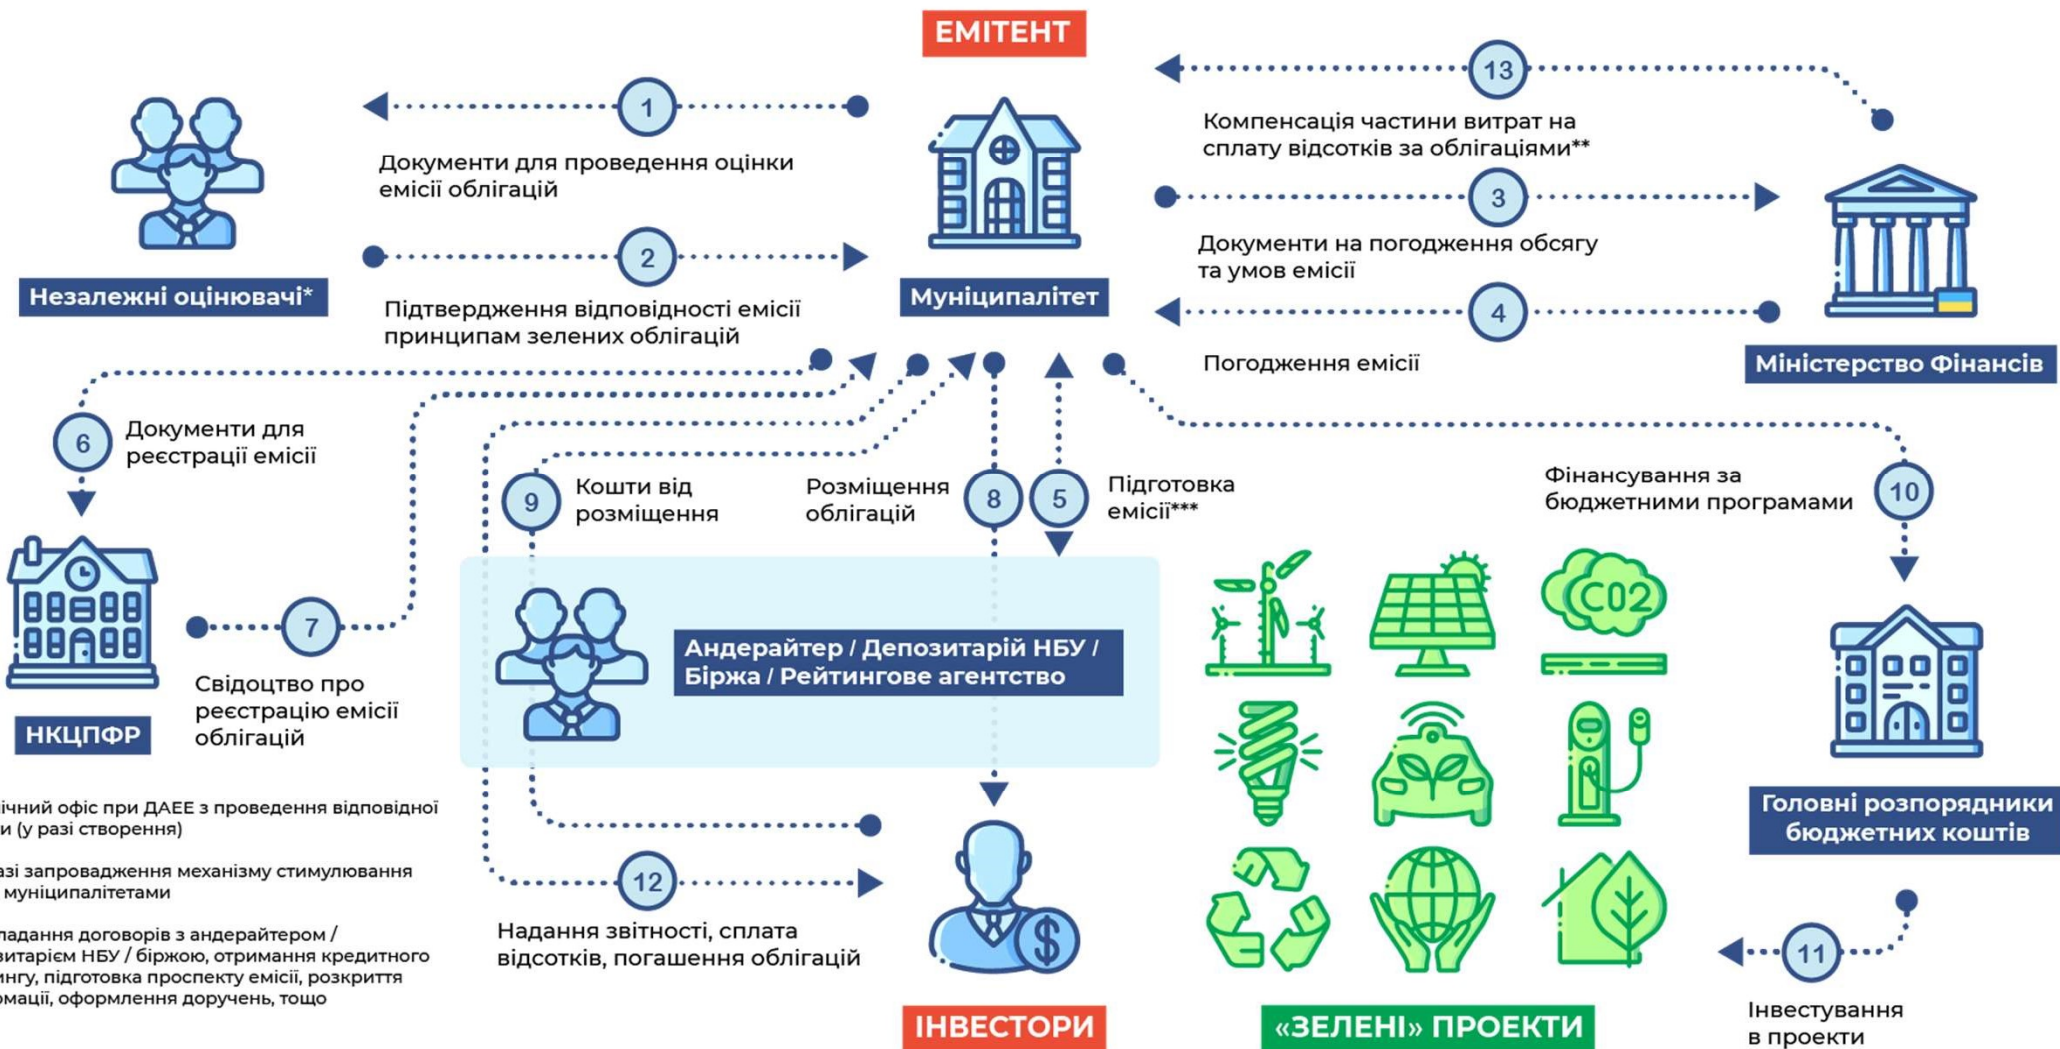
ЕМІТЕНТ

13

Компенсація частини витрат на сплату відсотків за облігаціями**

1

Документи для проведення оцінки емісії облігацій

3

Документи на погодження обсягу та умов емісії

2

Підтвердження відповідності емісії принципам зелених облігацій

Незалежні оцінювачі*

Муніципалітет

4

Погодження емісії

Міністерство Фінансів

6

Документи для реєстрації емісії

9

Кошти від розміщення

Розміщення облігацій

8

5

Підготовка емісії***

Фінансування за бюджетними програмами

10

НКЦПФР

7

Свідоцтво про реєстрацію емісії облігацій

Андерайтер / Депозитарій НБУ / Біржа / Рейтингове агентство

C02

Головні розпорядники бюджетних коштів

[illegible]ічний офіс при ДАЕЕ з проведення відповідної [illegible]и (у разі створення)

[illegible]азі запровадження механізму стимулювання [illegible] муніципалітетами

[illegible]ладання договорів з андерайтером / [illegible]итарієм НБУ / біржою, отримання кредитного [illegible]нгу, підготовка проспекту емісії, розкриття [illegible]омації, оформлення доручень, тощо

12

Надання звітності, сплата відсотків, погашення облігацій

11

Інвестування в проекти

ІНВЕСТОРИ

«ЗЕЛЕНІ» ПРОЕКТИ